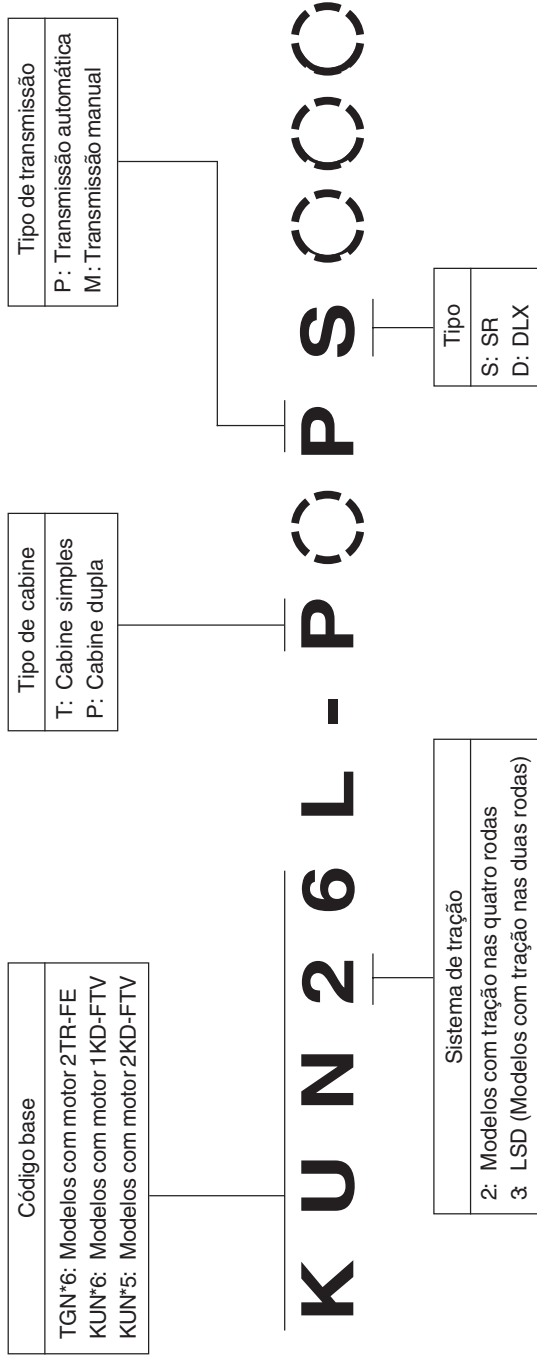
Código base
TGN*6: Modelos com motor 2TR-FE
KUN*6: Modelos com motor 1KD-FTV
KUN*5: Modelos com motor 2KD-FTV

K U N 2 6 L - P ( ) P S ( ) ( )

Sistema de tração
2: Modelos com tração nas quatro rodas
3: LSD (Modelos com tração nas duas rodas)

Tipo de cabine
T: Cabine simples
P: Cabine dupla

Tipo de transmissão
P: Transmissão automática
M: Transmissão manual

Tipo
S: SR
D: DLX